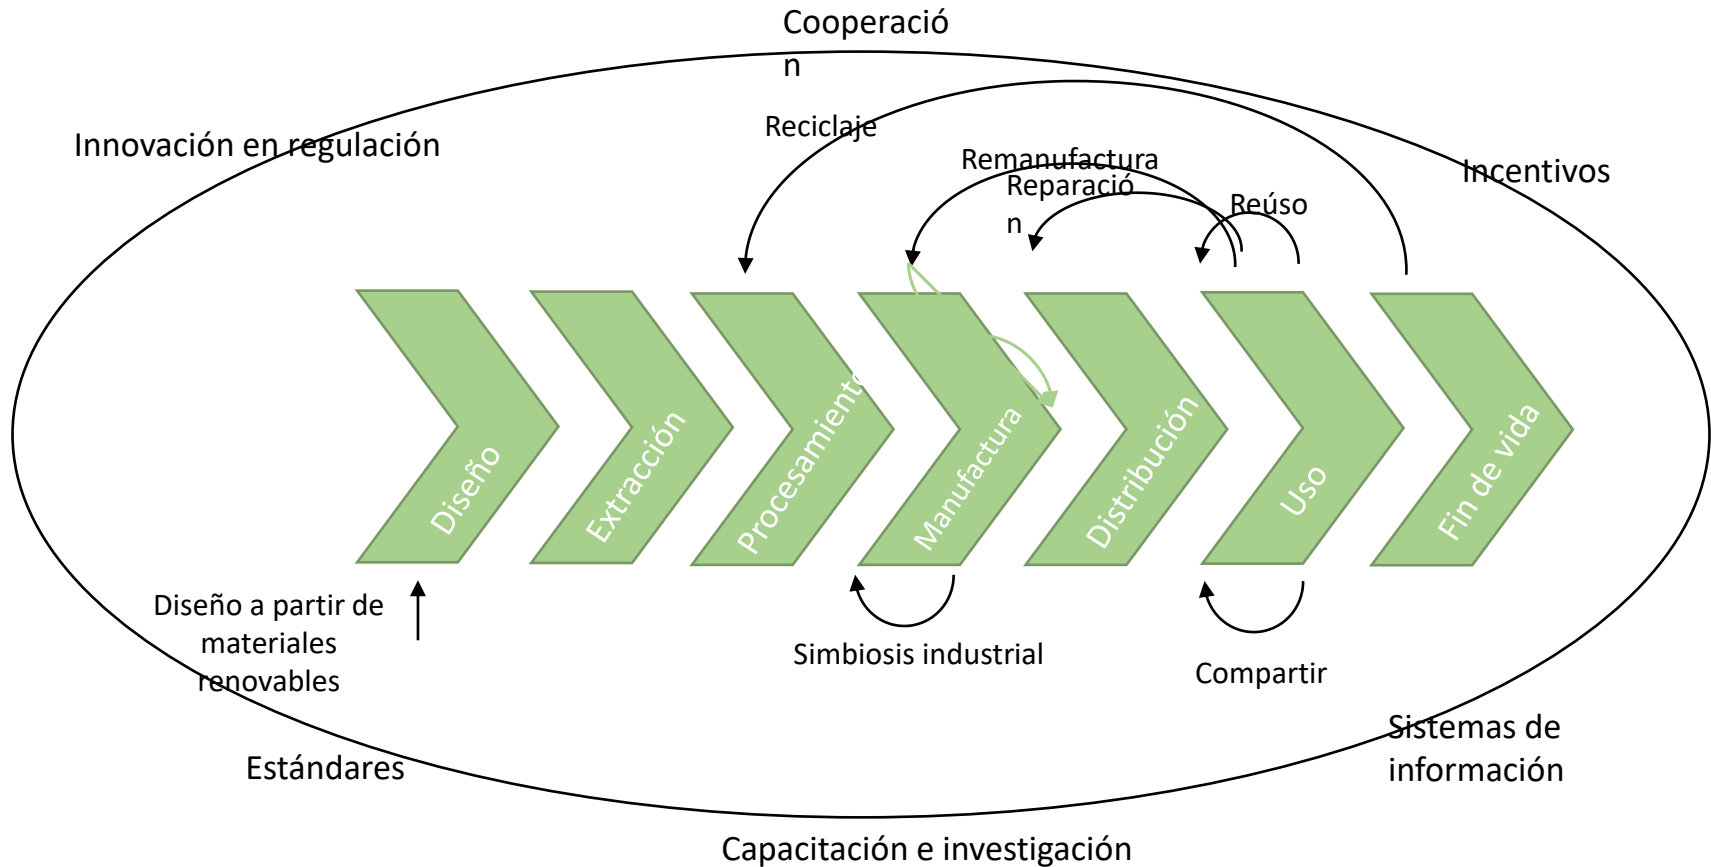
Cooperació
n

Innovación en regulación

Reciclaje

Remanufactura

Reparació
n

Reúso

Incentivos

Diseño

Extracción

Procesamiento

Manufactura

Distribución

Uso

Fin de vida

Diseño a partir de materiales renovables

Simbiosis industrial

Compartir

Estándares

Sistemas de información

Capacitación e investigación